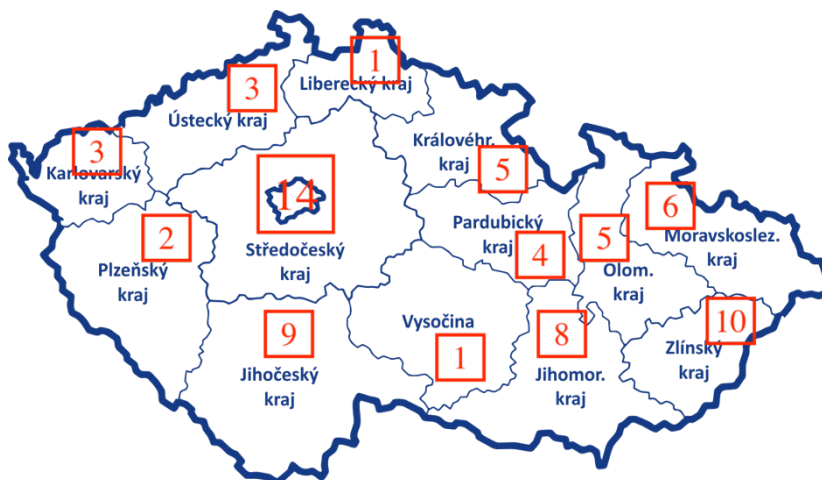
1
Liberecký kraj
3
Ústecký kraj
3
Karlovarský kraj
Královéhr. kraj
5
14
6
2
Středočeský kraj
Pardubický kraj
5
Moravskoslez. kraj
Plzeňský kraj
4
Olom. kraj
9
Vysočina
8
10
Jihočeský kraj
1
Jihomor. kraj
Zlínský kraj